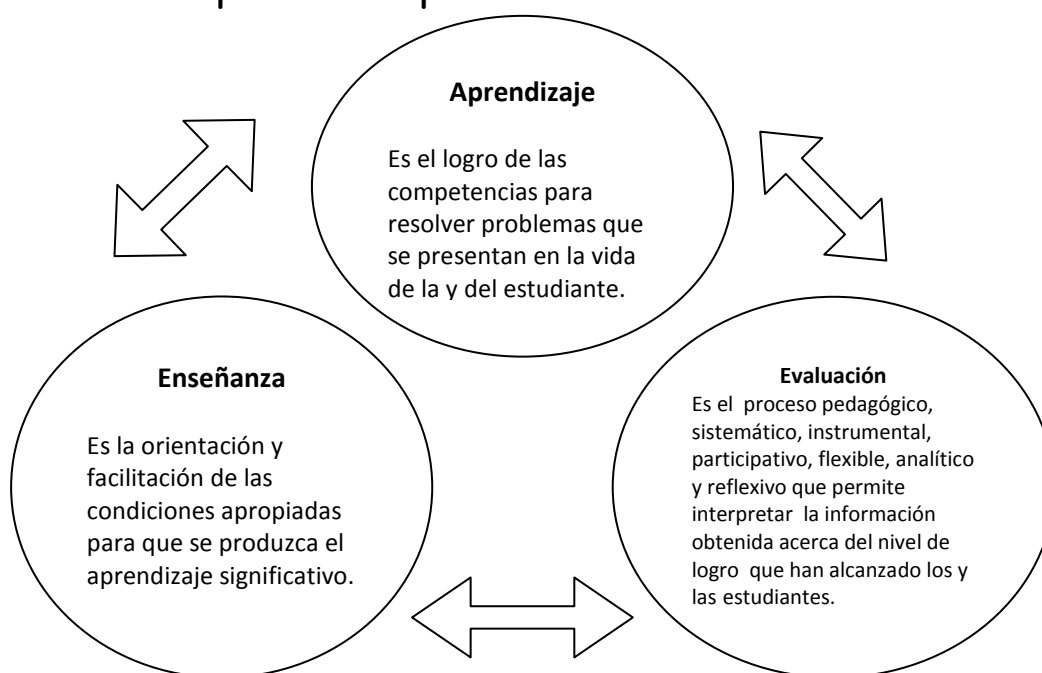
Aprendizaje

Es el logro de las competencias para resolver problemas que se presentan en la vida de la y del estudiante.

Enseñanza

Es la orientación y facilitación de las condiciones apropiadas para que se produzca el aprendizaje significativo.

Evaluación

Es el proceso pedagógico, sistemático, instrumental, participativo, flexible, analítico y reflexivo que permite interpretar la información obtenida acerca del nivel de logro que han alcanzado los y las estudiantes.